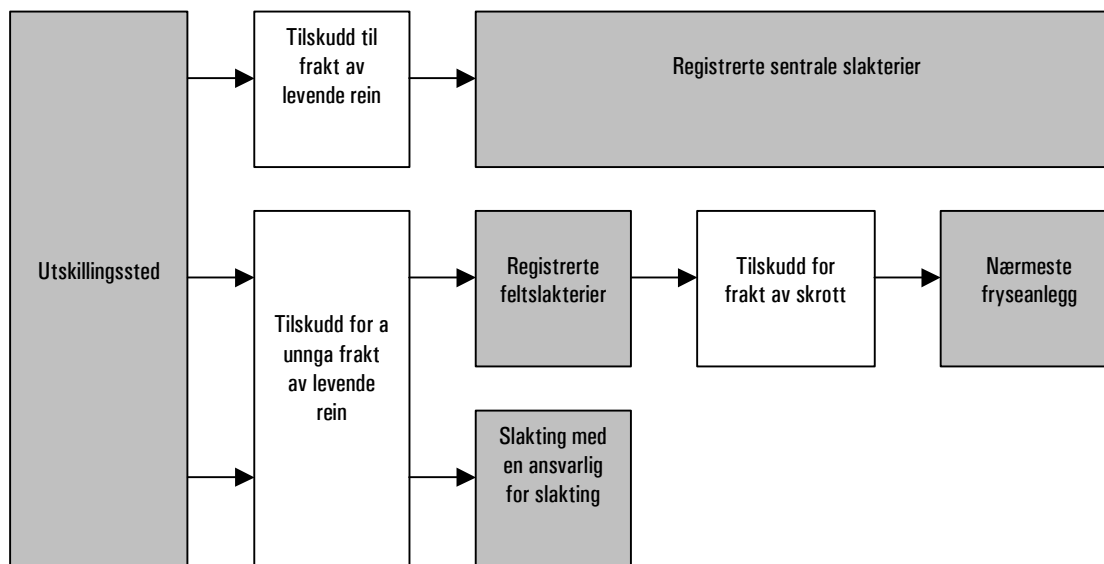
Utskillingssted

Tilskudd til frakt av levende rein

Registrerte sentrale slakterier

Tilskudd for a unnga frakt av levende rein

Registrerte feltslakterier

Tilskudd for frakt av skrott

Nærmeste fryseanlegg

Slakting med en ansvarlig for slakting